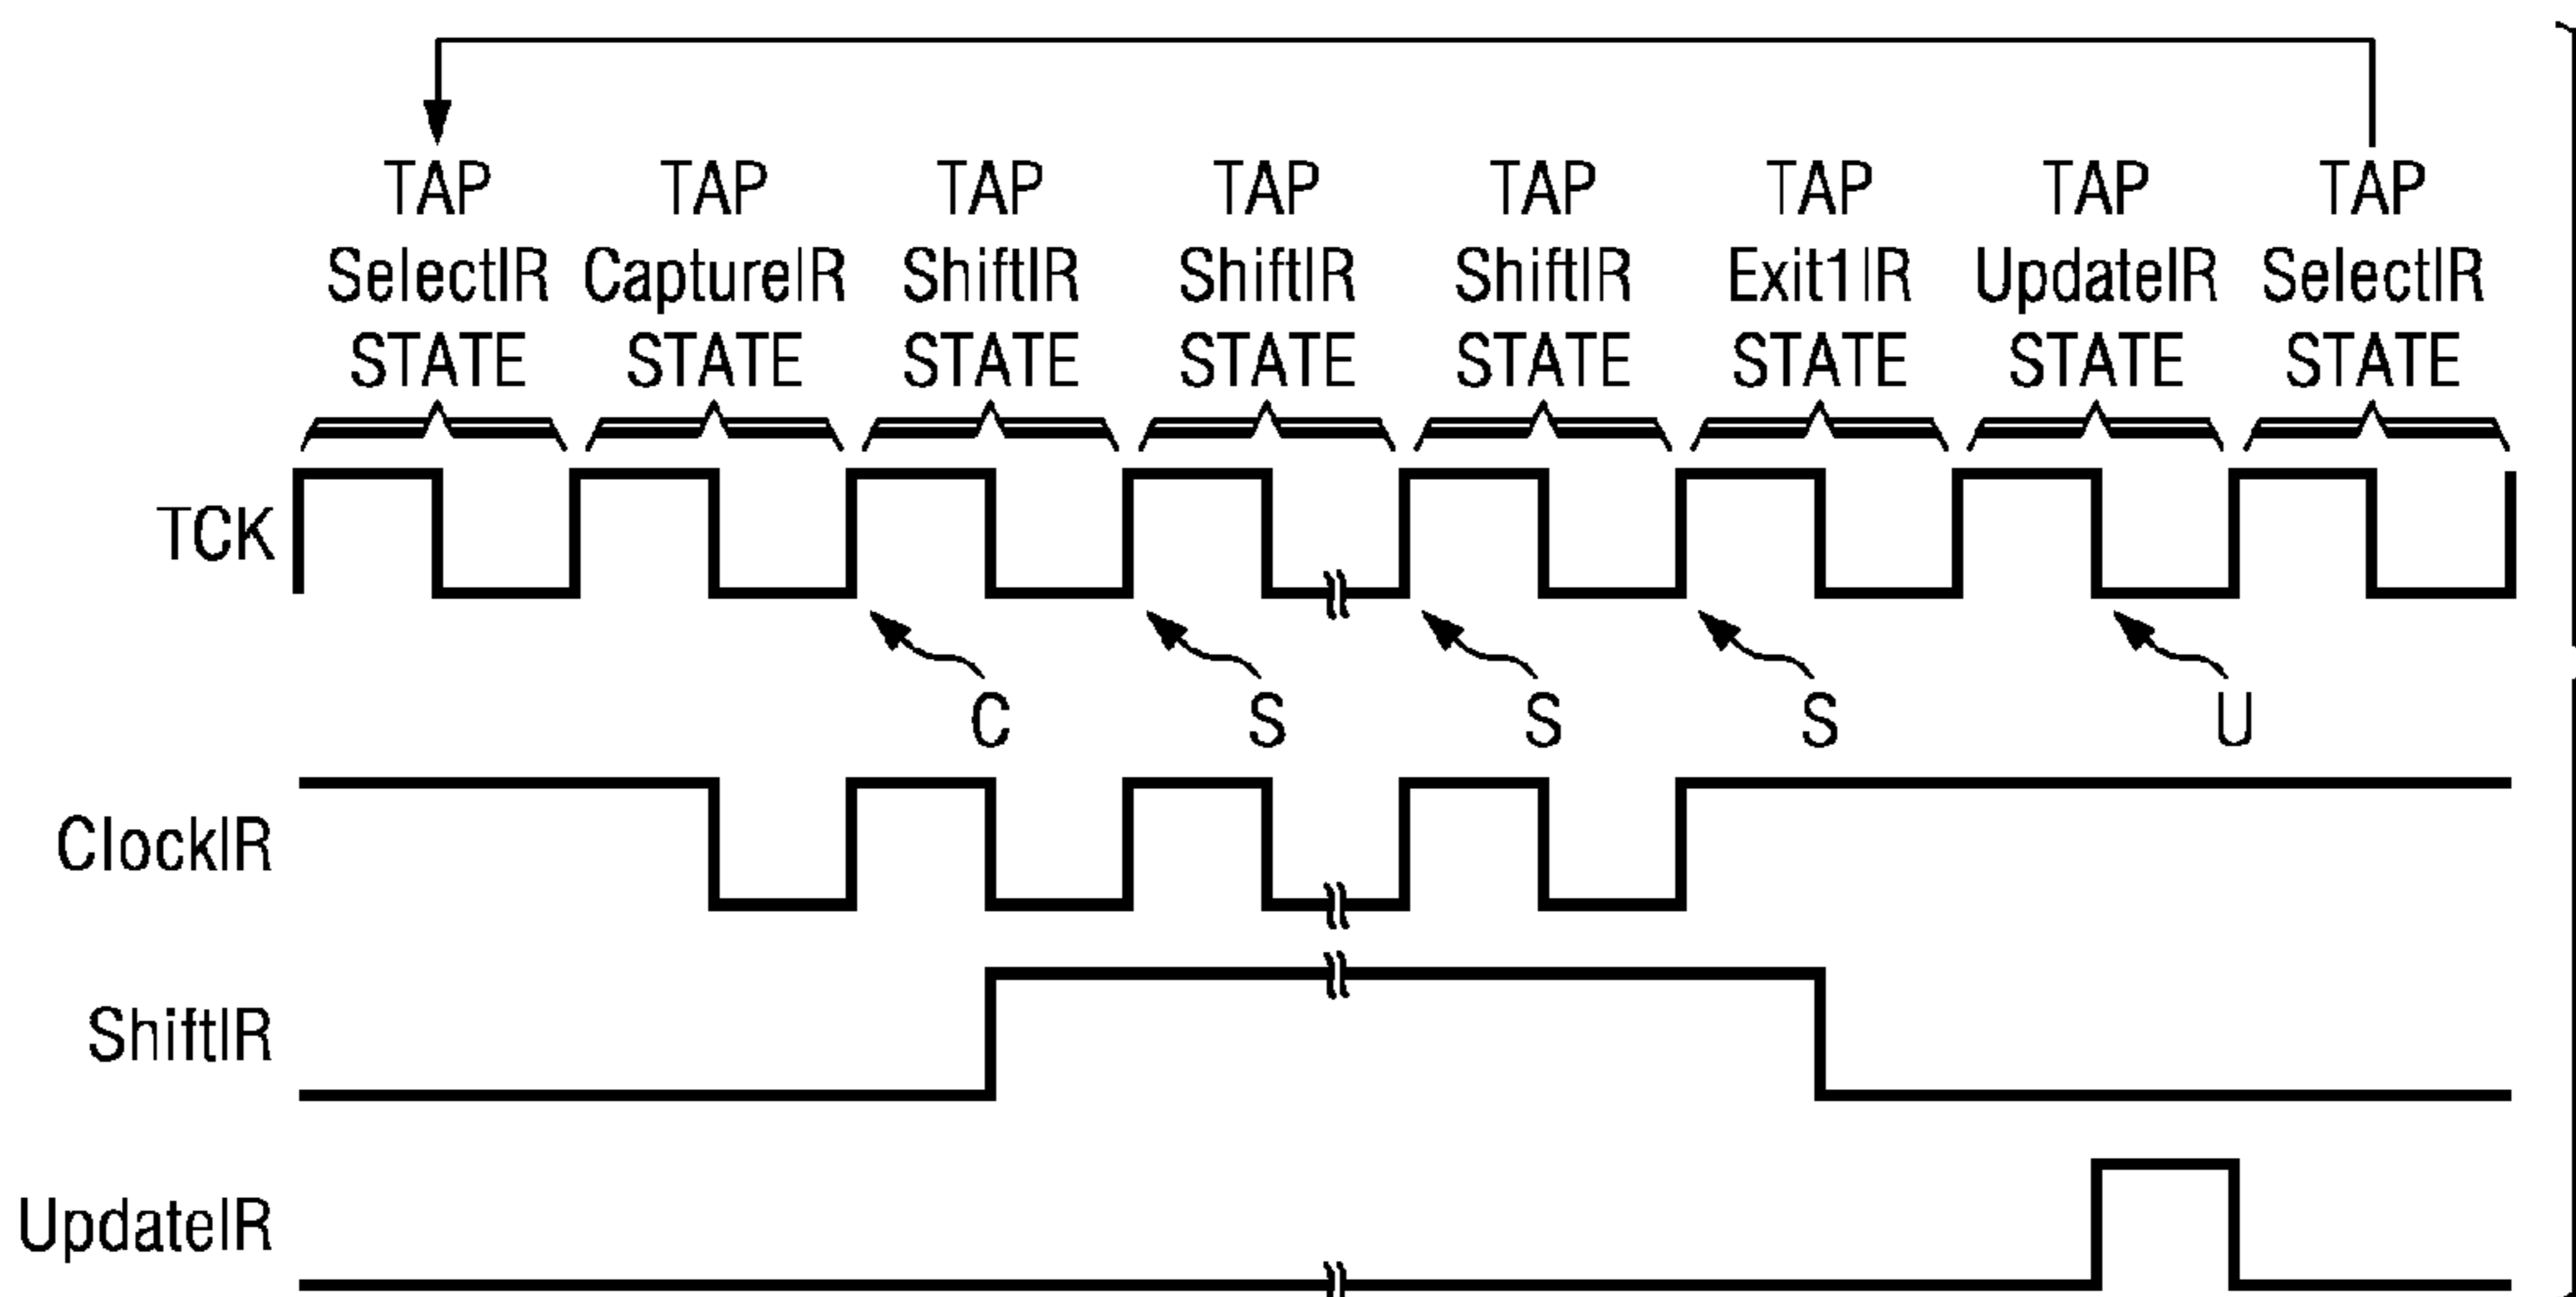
TAP SelectIR STATE

TAP CaptureIR STATE

TAP ShiftIR STATE

TAP ShiftIR STATE

TAP ShiftIR STATE

TAP Exit1IR STATE

TAP UpdateIR STATE

TAP SelectIR STATE

TCK

C

S

S

S

U

ClockIR

ShiftIR

UpdateIR